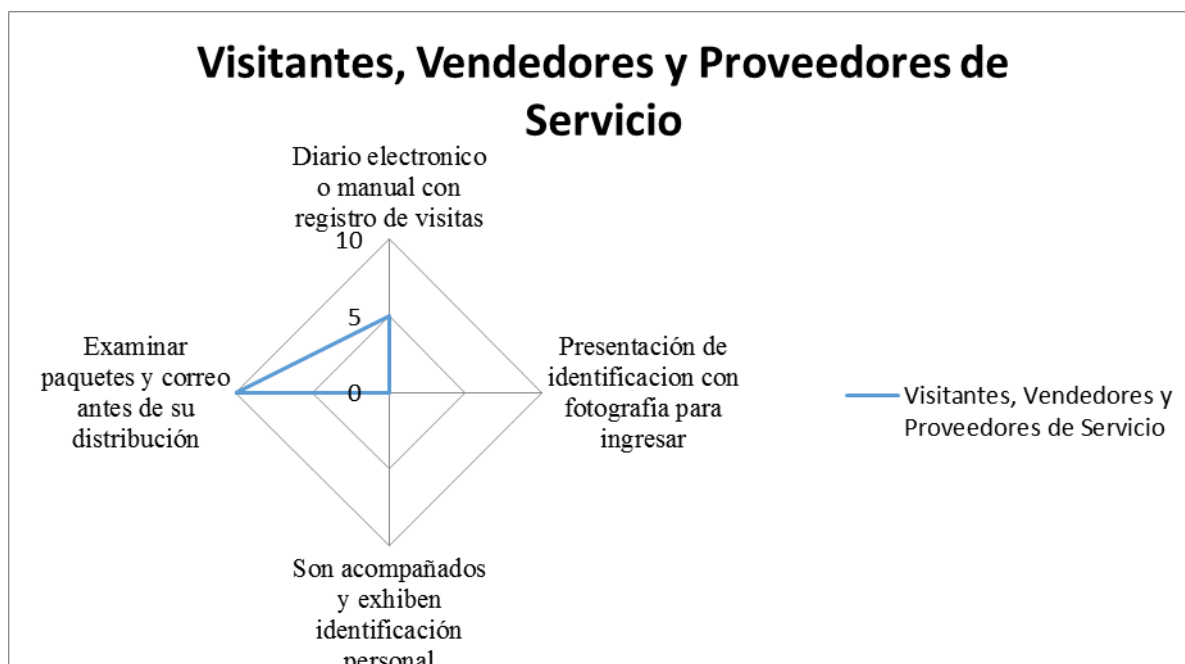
Visitantes, Vendedores y Proveedores de Servicio

Diario electronico o manual con registro de visitas

10

5

0

Examinar paquetes y correo antes de su distribución

Presentación de identificacion con fotografia para ingresar

Son acompañados y exhiben identificación personal

Visitantes, Vendedores y Proveedores de Servicio